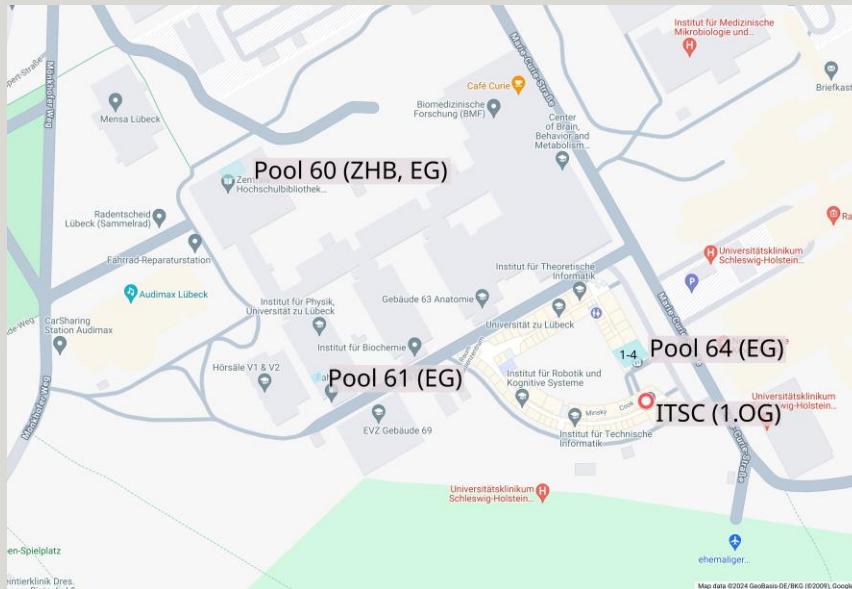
Institut für Medizinische Mikrobiologie und...

Briefkast

Café Curie

Marie-Curie-Straße

Mönkhofer Weg

Mensa Lübeck

Biomedizinische Forschung (BMF)

Center of Brain, Behavior and Metabolism...

Pool 60 (ZHB, EG)

Zentrale Hochschulbibliothek...

Radentscheid Lübeck (Sammelrad)

Fahrrad-Reparaturstation

Universitätsklinikum Schleswig-Holstein...

Audimax Lübeck

Institut für Theoretische Informatik

CarSharing Station Audimax

Institut für Physik, Universität zu Lübeck

Gebäude 63 Anatomie

Universität zu Lübeck

Institut für Biochemie

1-4

Pool 64 (EG)

Hörsäle V1 & V2

Pool 61 (EG)

Institut für Robotik und Kognitive Systeme

ITSC (1.OG)

Universitätsklinikum Schleswig-Holstein...

EVZ Gebäude 69

Institut für Technische Informatik

Universitätsklinikum Schleswig-Holstein...

ehemaliger...

Map data ©2024 GeoBasis-DE/BKG (©2009), Google